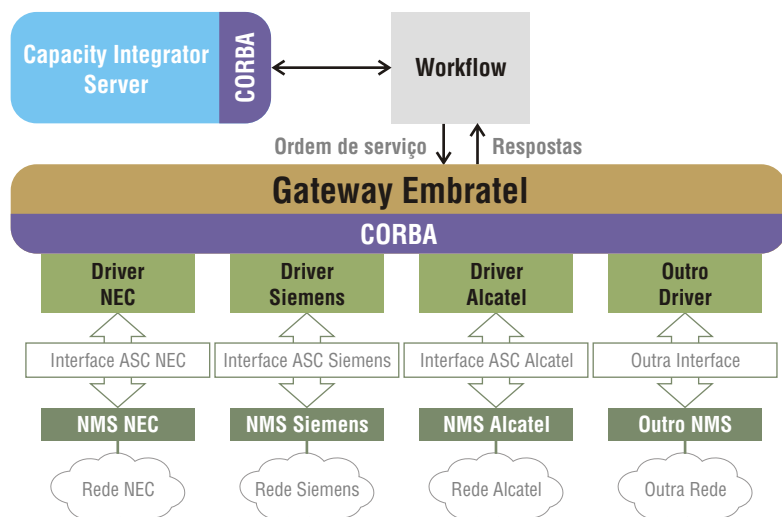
Capacity Integrator Server

CORBA

Workflow

Ordem de serviço

Respostas

Gateway Embratel

CORBA

Driver NEC

Driver Siemens

Driver Alcatel

Outro Driver

Interface ASC NEC

Interface ASC Siemens

Interface ASC Alcatel

Outra Interface

NMS NEC

NMS Siemens

NMS Alcatel

Outro NMS

Rede NEC

Rede Siemens

Rede Alcatel

Outra Rede